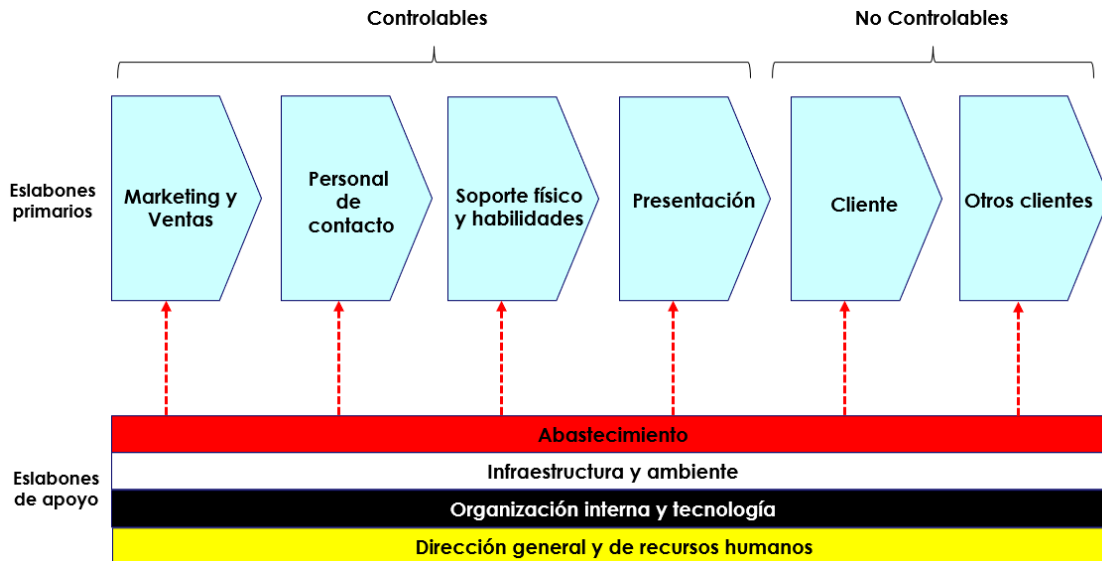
Controlables

No Controlables

Eslabones primarios

Marketing y Ventas

Personal de contacto

Soporte físico y habilidades

Presentación

Cliente

Otros clientes

Eslabones de apoyo

Abastecimiento

Infraestructura y ambiente

Organización interna y tecnología

Dirección general y de recursos humanos